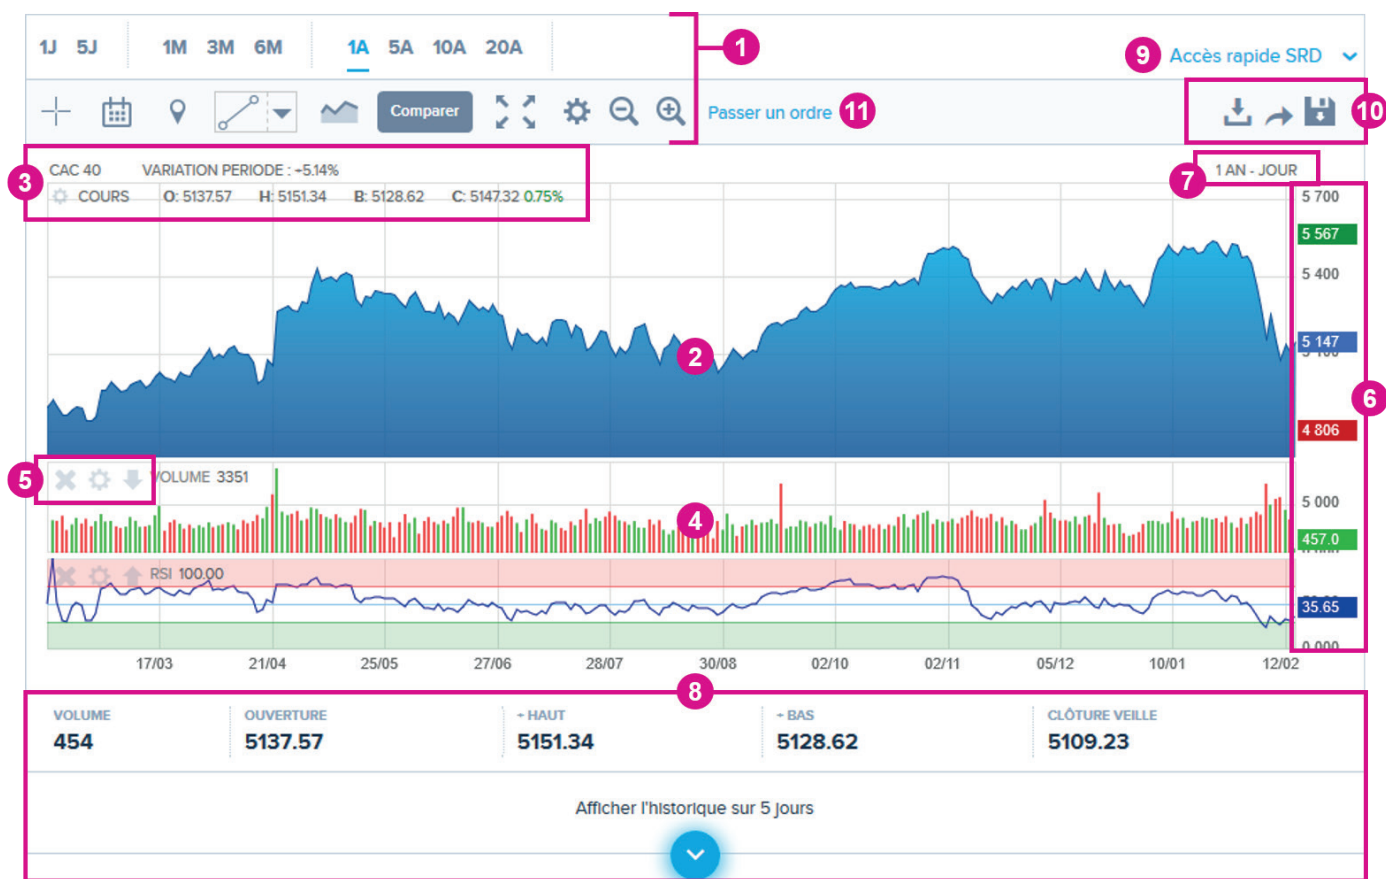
1J 5J 1M 3M 6M 1A 5A 10A 20A

1

9 Accès rapide SRD

Comparer

Passer un ordre 11

10

3 CAC 40 VARIATION PERIODE : +5.14%

COURS O: 5137.57 H: 5151.34 B: 5128.62 C: 5147.32 0.75%

7 1 AN - JOUR

5 700

5 567

5 400

2

5 147

6

4 806

5 VOLUME 3351

5 000

4

457.0

RSI 100.00

35.65

0.000

17/03 21/04 25/05 27/06 28/07 30/08 02/10 02/11 05/12 10/01 12/02

8

| VOLUME | OUVERTURE | + HAUT | + BAS | CLÔTURE VEILLE |
|---|---|---|---|---|
| 454 | 5137.57 | 5151.34 | 5128.62 | 5109.23 |

Afficher l'historique sur 5 jours